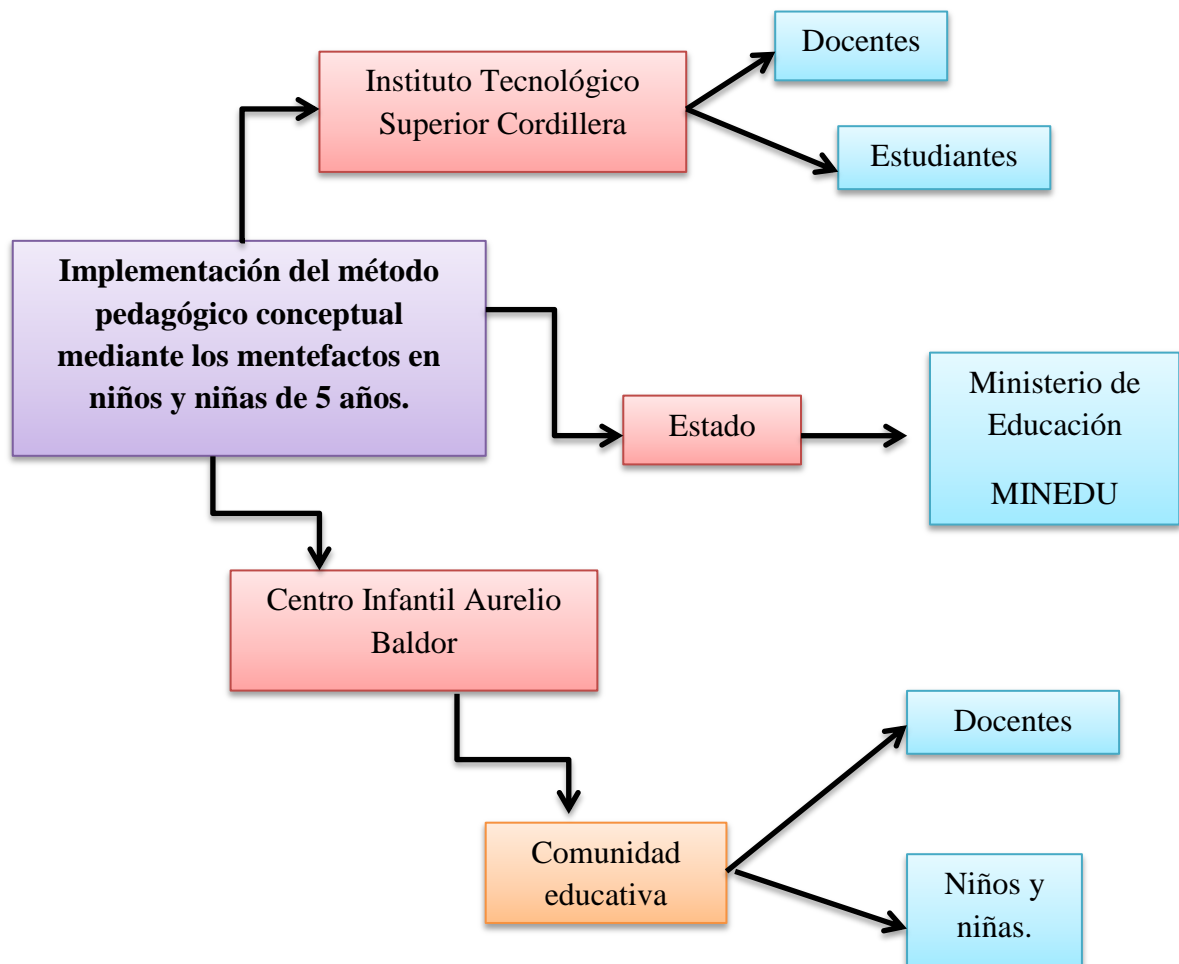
Instituto Tecnológico Superior Cordillera

Docentes

Estudiantes

**Implementación del método pedagógico conceptual mediante los mentefactos en niños y niñas de 5 años.**

Estado

Ministerio de Educación

MINEDU

Centro Infantil Aurelio Baldor

Comunidad educativa

Docentes

Niños y niñas.